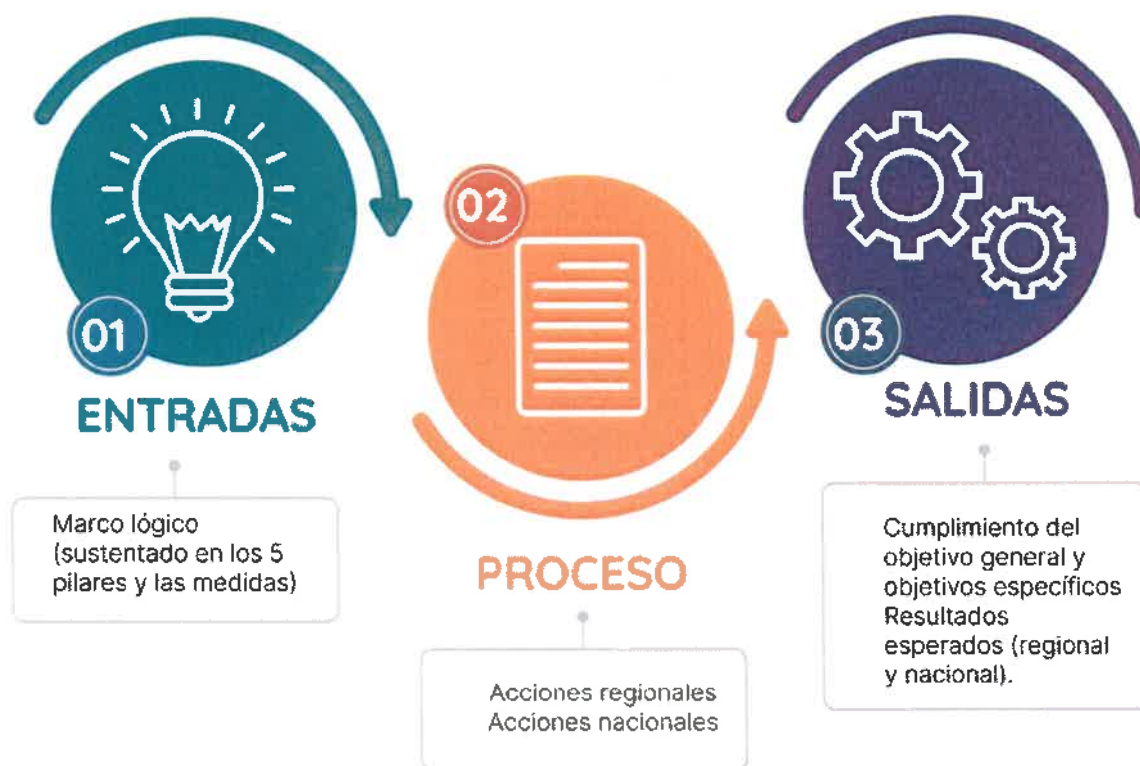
01
ENTRADAS

Marco lógico (sustentado en los 5 pilares y las medidas)

02
PROCESO

Acciones regionales
Acciones nacionales

03
SALIDAS

Cumplimiento del objetivo general y objetivos específicos
Resultados esperados (regional y nacional).